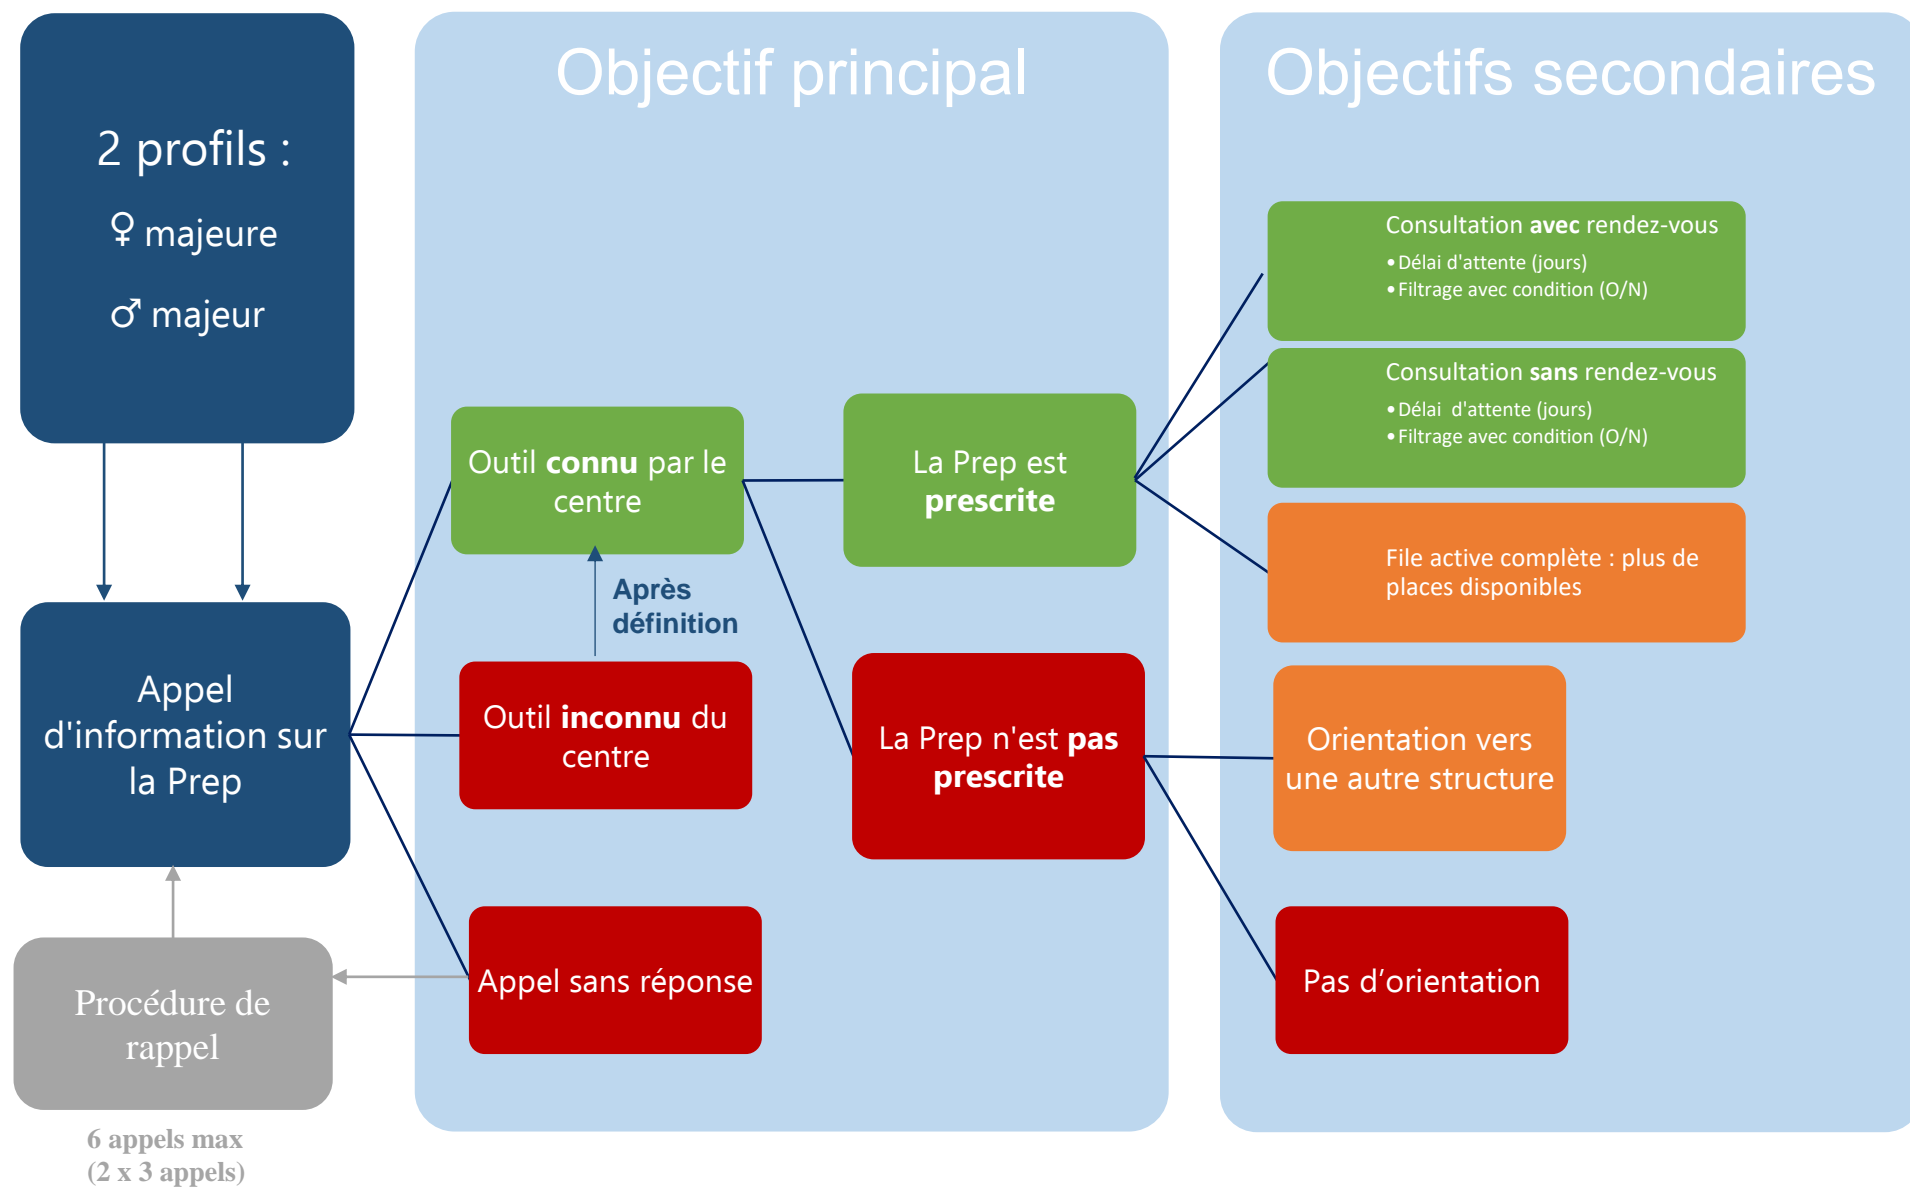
2 profils :

♀ majeure

♂ majeur

Appel d'information sur la Prep

Procédure de rappel

6 appels max
(2 x 3 appels)

Objectif principal

Outil connu par le centre

Après définition

Outil inconnu du centre

Appel sans réponse

La Prep est prescrite

La Prep n'est pas prescrite

Objectifs secondaires

Consultation avec rendez-vous
• Délai d'attente (jours)
• Filtrage avec condition (O/N)

Consultation sans rendez-vous
• Délai d'attente (jours)
• Filtrage avec condition (O/N)

File active complète : plus de places disponibles

Orientation vers une autre structure

Pas d'orientation